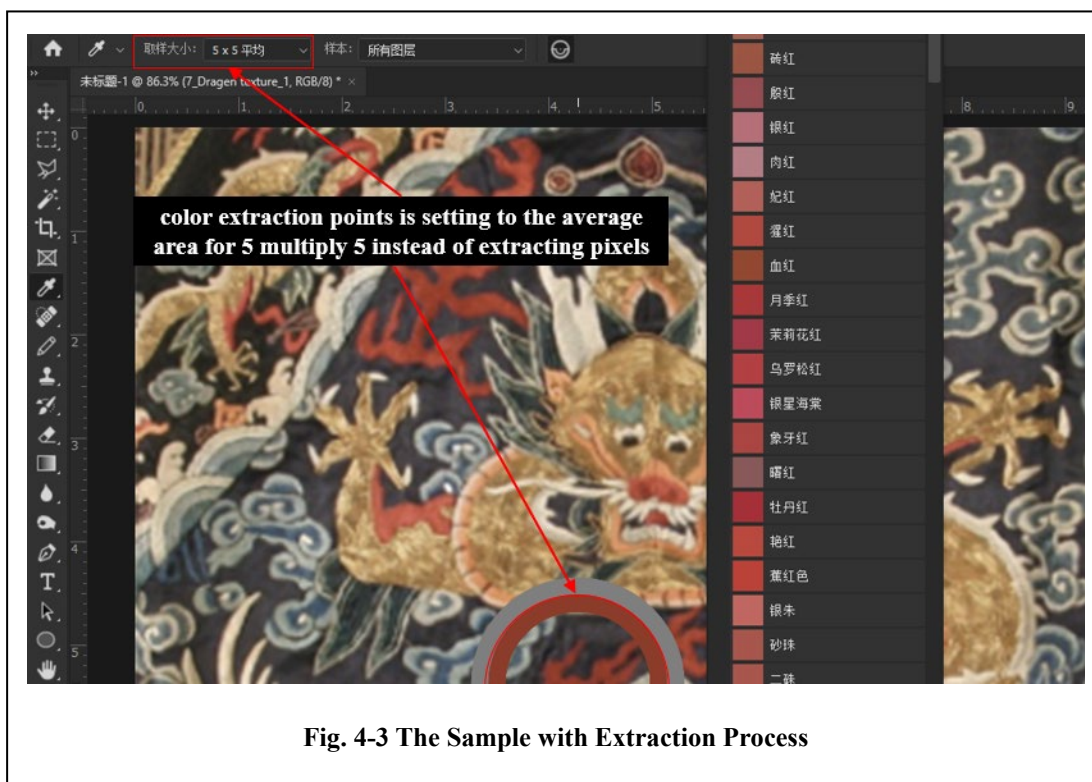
取样大小: 5 x 5 平均 样本: 所有图层

未标题-1 @ 86.3% (7_Dragen texture_1, RGB/8) * ×

0 1 2 3 4 5 8 9

0 1 2 3 4 5

color extraction points is setting to the average area for 5 multiply 5 instead of extracting pixels

砖红
殷红
银红
肉红
妃红
猩红
血红
月季红
茉莉花红
乌罗松红
银星海棠
象牙红
曙红
牡丹红
艳红
蕉红色
银朱
砂珠
二韩

Fig. 4-3 The Sample with Extraction Process